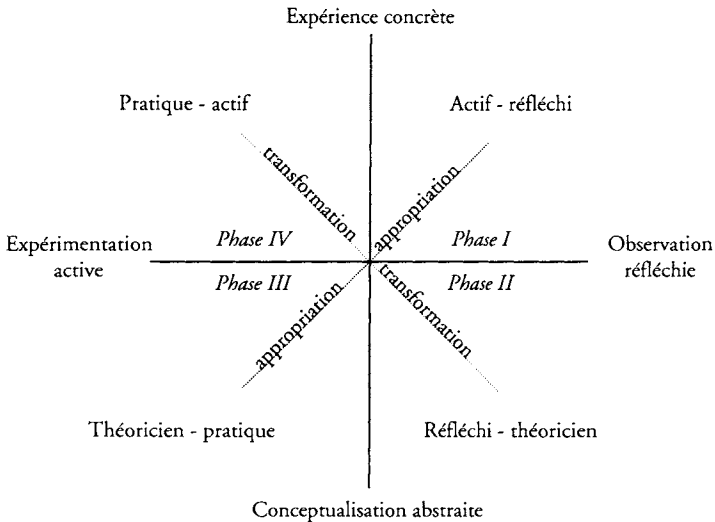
Expérience concrète

Pratique - actif

Actif - réfléchi

transformation

appropriation

Expérimentation active

Phase IV

Phase I

Observation réfléchie

Phase III

Phase II

appropriation

transformation

Théoricien - pratique

Réfléchi - théoricien

Conceptualisation abstraite